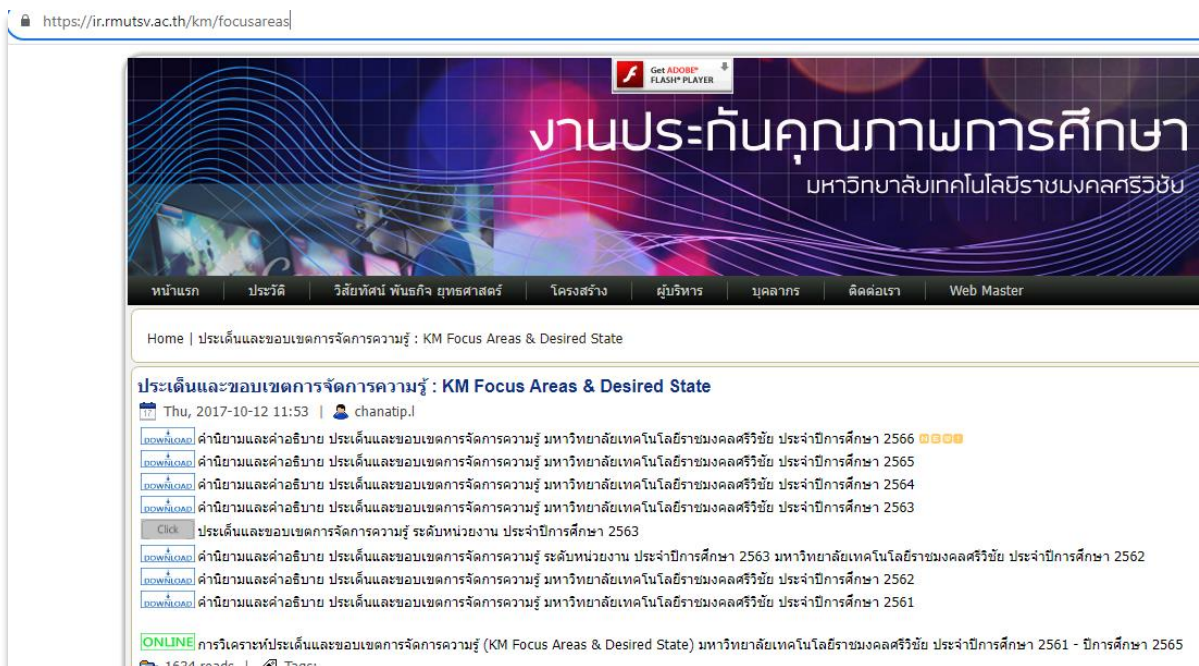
https://ir.rmutsv.ac.th/km/focusareas

Get ADOBE® FLASH® PLAYER

งานประกันคุณภาพการศึกษา

มหาวิทยาลัยเทคโนโลยีราชมงคลศรีวิชัย

หน้าแรก ประวัติ วิสัยทัศน์ พันธกิจ ยุทธศาสตร์ โครงสร้าง ผู้บริหาร บุคลากร ติดต่อเรา Web Master

Home | ประเด็นและขอบเขตการจัดการความรู้ : KM Focus Areas & Desired State

ประเด็นและขอบเขตการจัดการความรู้ : KM Focus Areas & Desired State

Thu, 2017-10-12 11:53 | chanatip.l

DOWNLOAD คำนิยามและคำอธิบาย ประเด็นและขอบเขตการจัดการความรู้ มหาวิทยาลัยเทคโนโลยีราชมงคลศรีวิชัย ประจำปีการศึกษา 2566

DOWNLOAD คำนิยามและคำอธิบาย ประเด็นและขอบเขตการจัดการความรู้ มหาวิทยาลัยเทคโนโลยีราชมงคลศรีวิชัย ประจำปีการศึกษา 2565

DOWNLOAD คำนิยามและคำอธิบาย ประเด็นและขอบเขตการจัดการความรู้ มหาวิทยาลัยเทคโนโลยีราชมงคลศรีวิชัย ประจำปีการศึกษา 2564

DOWNLOAD คำนิยามและคำอธิบาย ประเด็นและขอบเขตการจัดการความรู้ มหาวิทยาลัยเทคโนโลยีราชมงคลศรีวิชัย ประจำปีการศึกษา 2563

Click ประเด็นและขอบเขตการจัดการความรู้ ระดับหน่วยงาน ประจำปีการศึกษา 2563

DOWNLOAD คำนิยามและคำอธิบาย ประเด็นและขอบเขตการจัดการความรู้ ระดับหน่วยงาน ประจำปีการศึกษา 2563 มหาวิทยาลัยเทคโนโลยีราชมงคลศรีวิชัย ประจำปีการศึกษา 2562

DOWNLOAD คำนิยามและคำอธิบาย ประเด็นและขอบเขตการจัดการความรู้ มหาวิทยาลัยเทคโนโลยีราชมงคลศรีวิชัย ประจำปีการศึกษา 2562

DOWNLOAD คำนิยามและคำอธิบาย ประเด็นและขอบเขตการจัดการความรู้ มหาวิทยาลัยเทคโนโลยีราชมงคลศรีวิชัย ประจำปีการศึกษา 2561

ONLINE การวิเคราะห์ประเด็นและขอบเขตการจัดการความรู้ (KM Focus Areas & Desired State) มหาวิทยาลัยเทคโนโลยีราชมงคลศรีวิชัย ประจำปีการศึกษา 2561 - ปีการศึกษา 2565

1634 reads | Tags: